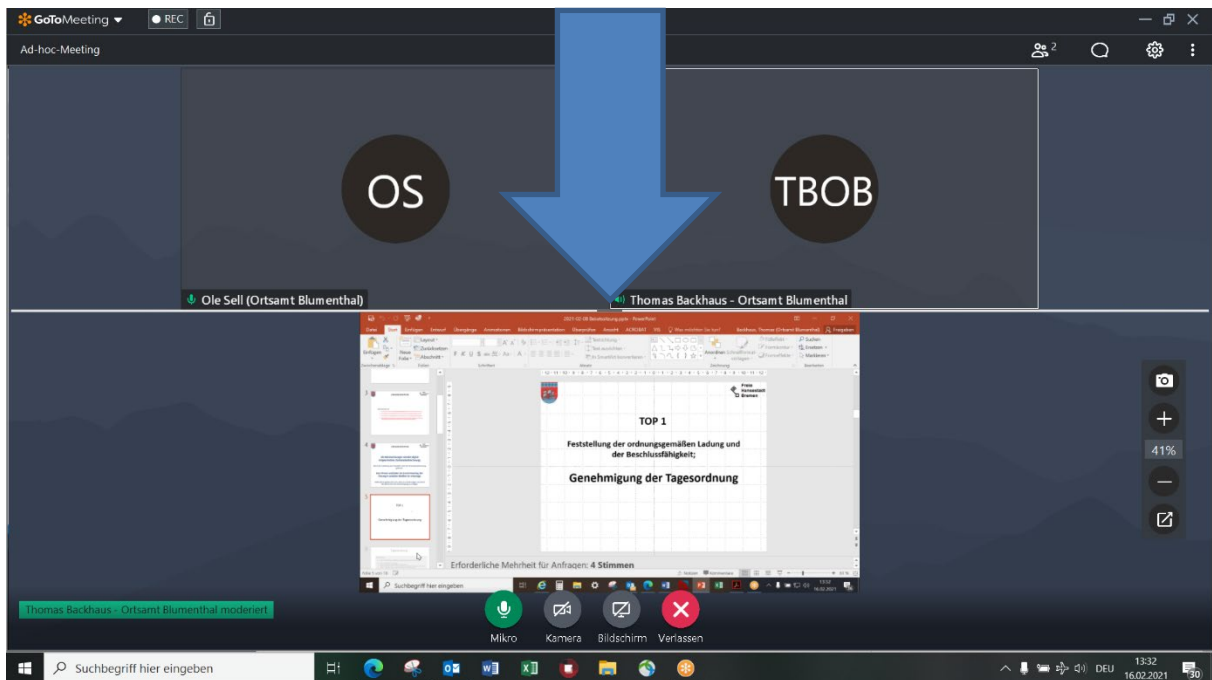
GoToMeeting ▾ ● REC

Ad-hoc-Meeting

2

OS

TBOB

Ole Sell (Ortsamt Blumenthal)

Thomas Backhaus - Ortsamt Blumenthal

2021-02-08 Beiratssitzung.pptx - PowerPoint

Datei Start Einfügen Entwurf Übergänge Animationen Bildschirmpräsentation Überprüfen Ansicht ACROBAT Hilfe Was möchten Sie tun? Backhaus, Thomas (Ortsamt Blumenthal) Freigeben

Einfügen Neue Folie Layout Zurücksetzen Abschnitt Suchen Ersetzen Markieren Anordnen Schnellformatvorlagen

Freie Hansestadt Bremen

TOP 1

Feststellung der ordnungsgemäßen Ladung und der Beschlussfähigkeit;

Genehmigung der Tagesordnung

Erforderliche Mehrheit für Anfragen: 4 Stimmen

Suchbegriff hier eingeben

13:32 16.02.2021

41%

Thomas Backhaus - Ortsamt Blumenthal moderiert

Mikro Kamera Bildschirm Verlassen

Suchbegriff hier eingeben

DEU 13:32 16.02.2021 30